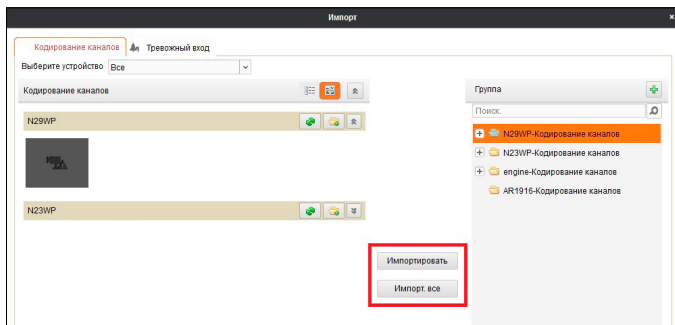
Импорт

Кодирование каналов | Тревожный вход

Выберите устройство Все

Кодирование каналов

N29WP

N23WP

Импортировать

Импорт. все

Группа

Поиск.

N29WP-Кодирование каналов
N23WP-Кодирование каналов
engine-Кодирование каналов
AR1916-Кодирование каналов